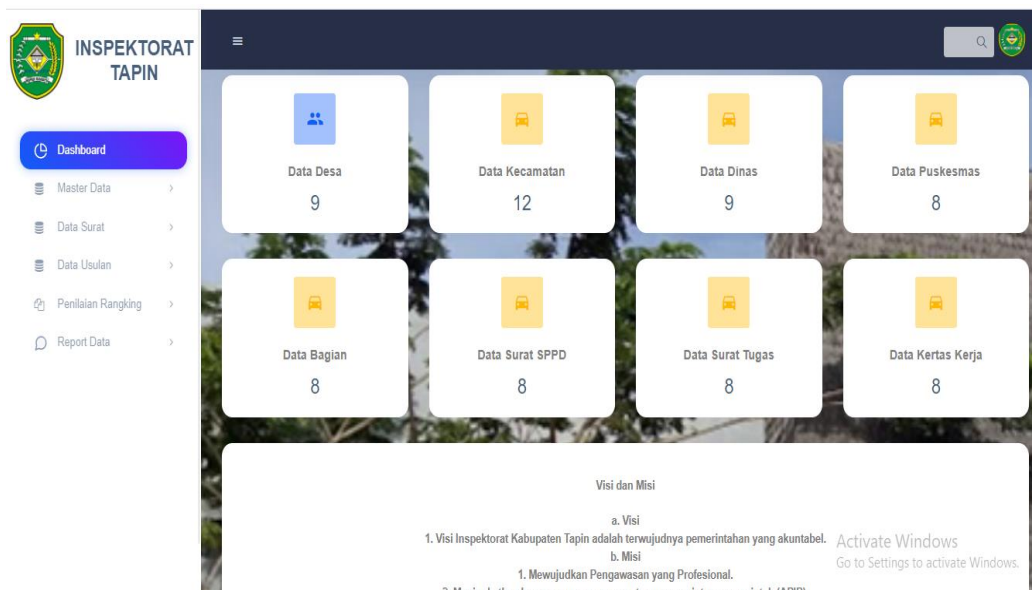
INSPEKTORAT TAPIN

Dashboard
Master Data
Data Surat
Data Usulan
Penilaian Rangking
Report Data

≡

Data Desa
9

Data Kecamatan
12

Data Dinas
9

Data Puskesmas
8

Data Bagian
8

Data Surat SPPD
8

Data Surat Tugas
8

Data Kertas Kerja
8

Visi dan Misi

a. Visi
1. Visi Inspektorat Kabupaten Tapin adalah terwujudnya pemerintahan yang akuntabel.
b. Misi
1. Mewujudkan Pengawasan yang Profesional.
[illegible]

Activate Windows
Go to Settings to activate Windows.